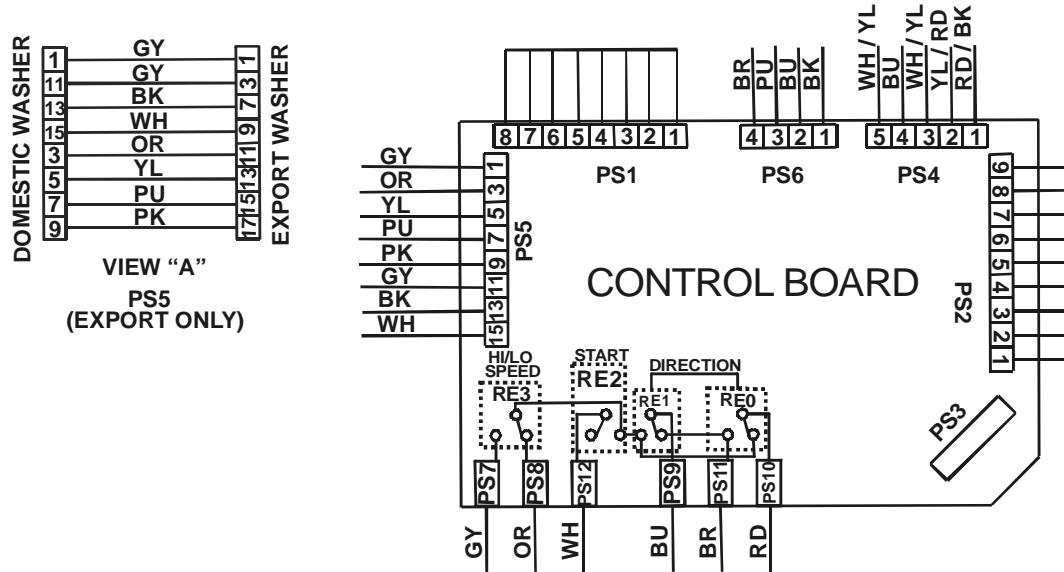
DOMESTIC WASHER

| 1 | GY | 1 |
|---|---|---|
| 11 | GY | 3 |
| 13 | BK | 7 |
| 15 | WH | 9 |
| 3 | OR | 11 |
| 5 | YL | 13 |
| 7 | PU | 15 |
| 9 | PK | 17 |

EXPORT WASHER

VIEW "A"
PS5
(EXPORT ONLY)

GY
OR
YL
PU
PK
GY
BK
WH

1 3 5 7 9 11 13 15
PS5

8 7 6 5 4 3 2 1
PS1

BR PU BU BK
4 3 2 1
PS6

WH / YL BU WH / YL YL / RD RD / BK
5 4 3 2 1
PS4

9 8 7 6 5 4 3 2 1
PS2

CONTROL BOARD

HI/LO SPEED
RE3

START
RE2

DIRECTION
RE1
RE0

PS3

PS7 PS8 PS12 PS9 PS11 PS10

GY OR WH BU BR RD